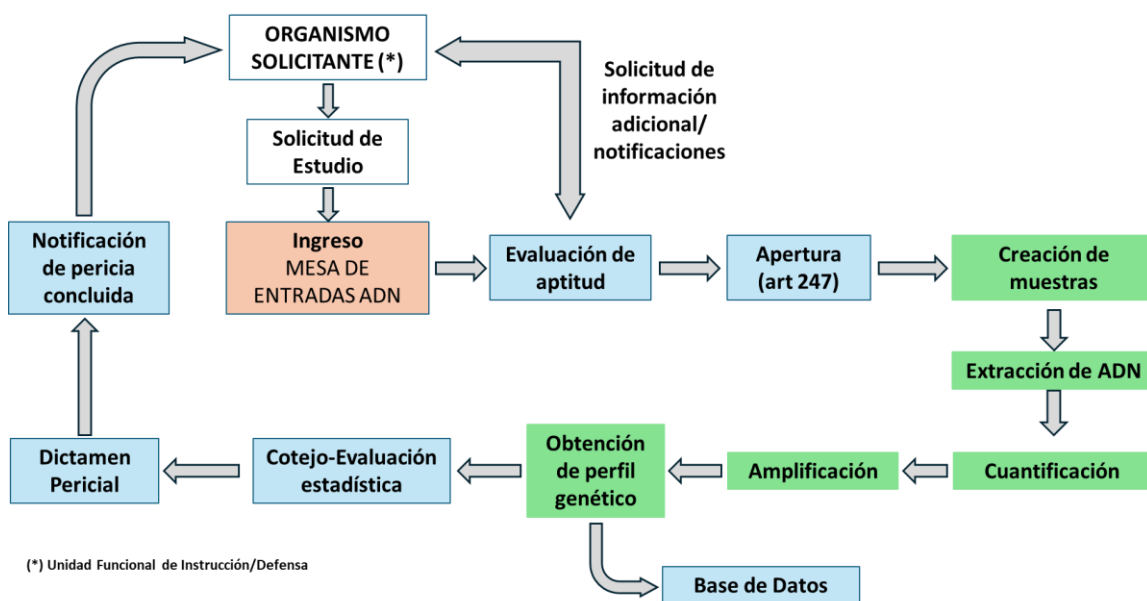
ORGANISMO SOLICITANTE (*)

Solicitud de Estudio

Solicitud de información adicional/ notificaciones

Notificación de pericia concluida

Ingreso
MESA DE ENTRADAS ADN

Evaluación de aptitud

Apertura (art 247)

Creación de muestras

Extracción de ADN

Cuantificación

Amplificación

Obtención de perfil genético

Cotejo-Evaluación estadística

Dictamen Pericial

Base de Datos

(*) Unidad Funcional de Instrucción/Defensa